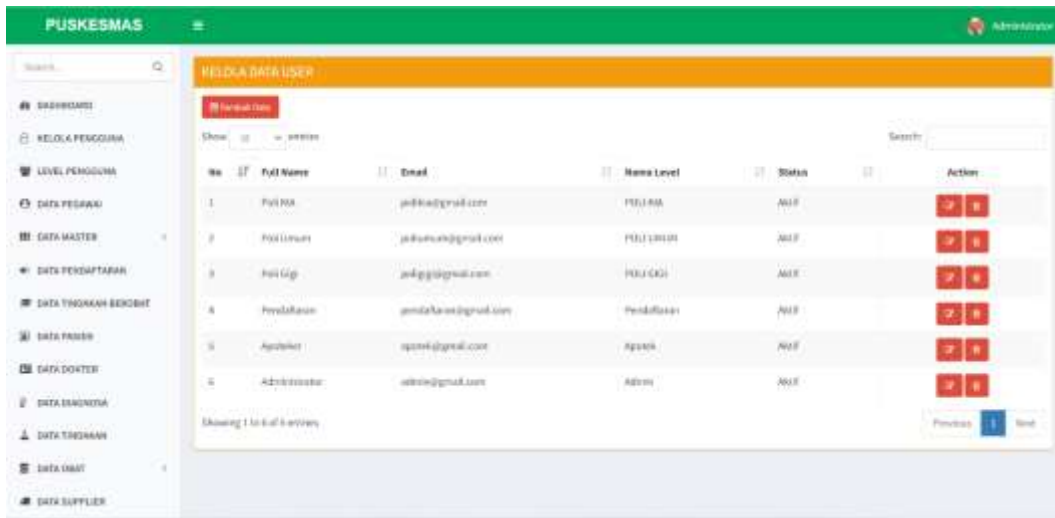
PUSKESMAS

Administrator

Search...

DASHBOARD

KELOLA PENGGUNA

LEVEL PENGGUNA

DATA PEGAWAI

DATA MASTER

DATA PENDAFTARAN

DATA TINDAKAN BEROBAT

DATA PASIEN

DATA DOKTER

DATA DIAGNOSA

DATA TINDAKAN

DATA OBAT

DATA SUPPLIER

KELOLA DATA USER

Tambah Data

Show 10 entries

Search:

| No | Full Name | Email | Nama Level | Status | Action |
|---|---|---|---|---|---|
| 1 | Poli KIA | polikia@gmail.com | POLI KIA | Aktif | |
| 2 | Poli Umum | poliumum@gmail.com | POLI UMUM | Aktif | |
| 3 | Poli Gigi | poligigi@gmail.com | POLI GIGI | Aktif | |
| 4 | Pendaftaran | pendaftaran@gmail.com | Pendaftaran | Aktif | |
| 5 | Apoteker | apotek@gmail.com | Apotek | Aktif | |
| 6 | Administrator | admin@gmail.com | Admin | Aktif | |

Showing 1 to 6 of 6 entries

Previous 1 Next